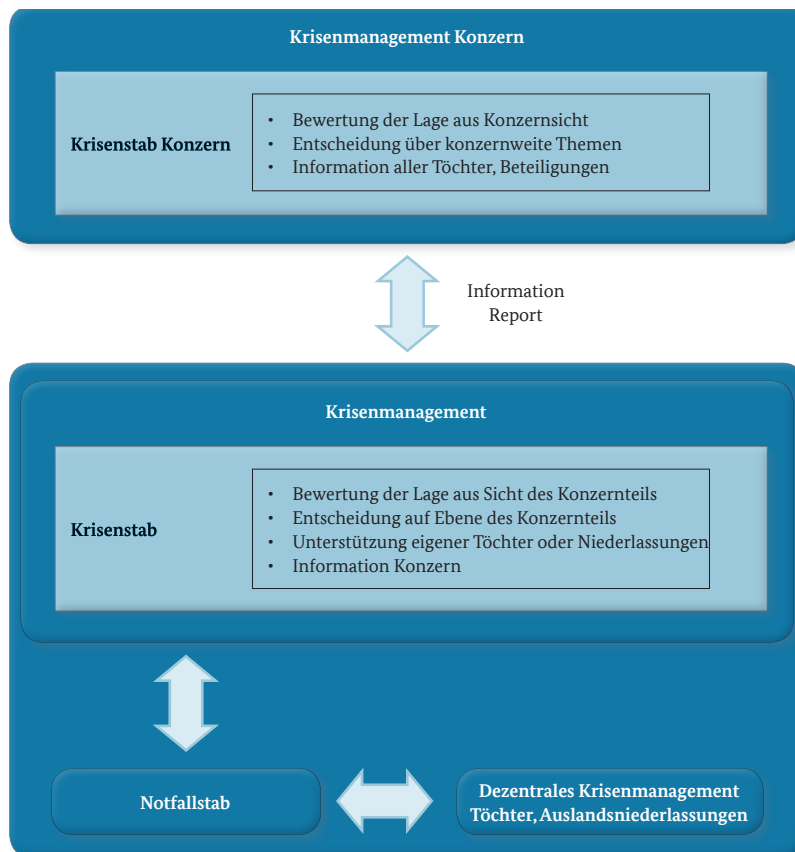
Krisenmanagement Konzern

Krisenstab Konzern

- Bewertung der Lage aus Konzernsicht
- Entscheidung über konzernweite Themen
- Information aller Töchter, Beteiligungen

Information
Report

Krisenmanagement

Krisenstab

- Bewertung der Lage aus Sicht des Konzernteils
- Entscheidung auf Ebene des Konzernteils
- Unterstützung eigener Töchter oder Niederlassungen
- Information Konzern

Notfallstab

Dezentrales Krisenmanagement
Töchter, Auslandsniederlassungen